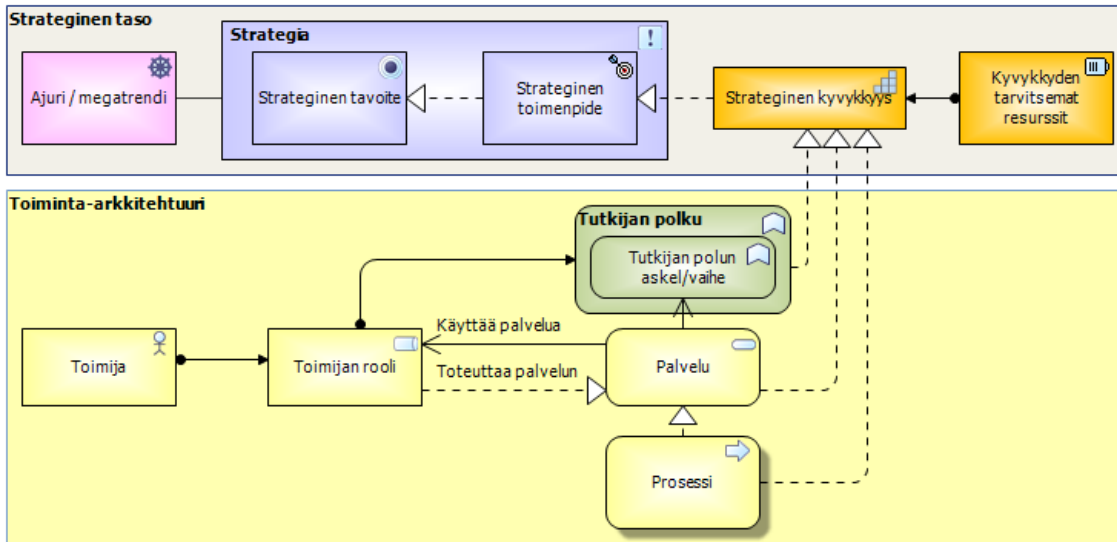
Strateginen taso

Strategia

!

Ajuri / megatrendi

Strateginen tavoite

Strateginen toimenpide

Strateginen kyvykkyys

Kyvykkyden tarvitsemat resurssit

Toiminta-arkkitehtuuri

Tutkijan polku

Tutkijan polun askel/vaihe

Käyttää palvelua

Toimija

Toimijan rooli

Toteuttaa palvelun

Palvelu

Prosessi